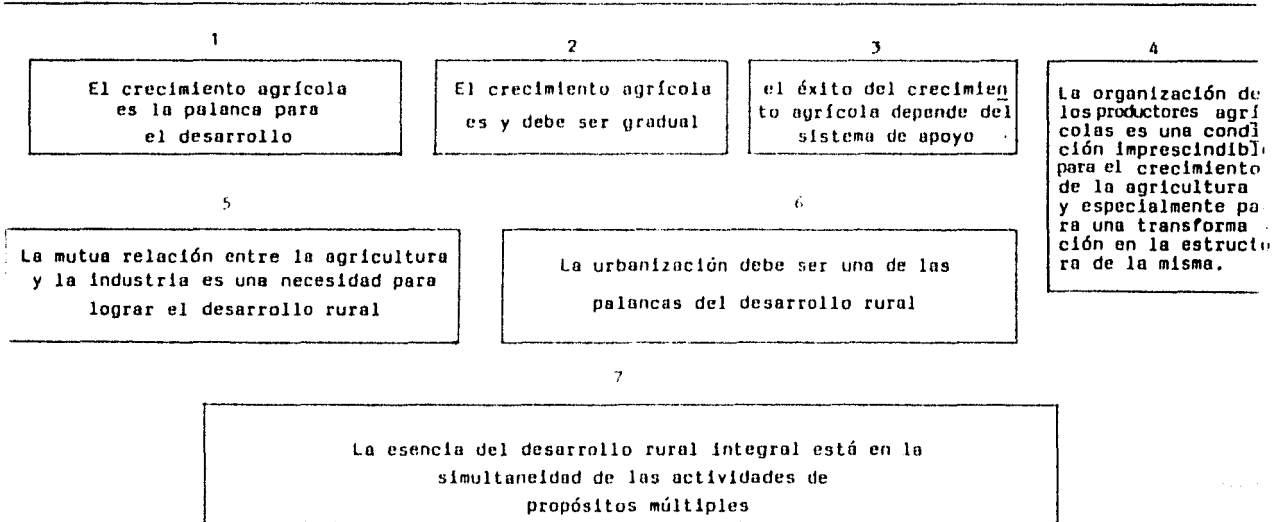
1

El crecimiento agrícola es la palanca para el desarrollo

2

El crecimiento agrícola es y debe ser gradual

3

el éxito del crecimiento agrícola depende del sistema de apoyo

4

La organización de los productores agrícolas es una condición imprescindibl para el crecimiento de la agricultura y especialmente para una transformación en la estructura de la misma.

5

La mutua relación entre la agricultura y la industria es una necesidad para lograr el desarrollo rural

6

La urbanización debe ser una de las palancas del desarrollo rural

7

La esencia del desarrollo rural integral está en la simultaneidad de las actividades de propósitos múltiples